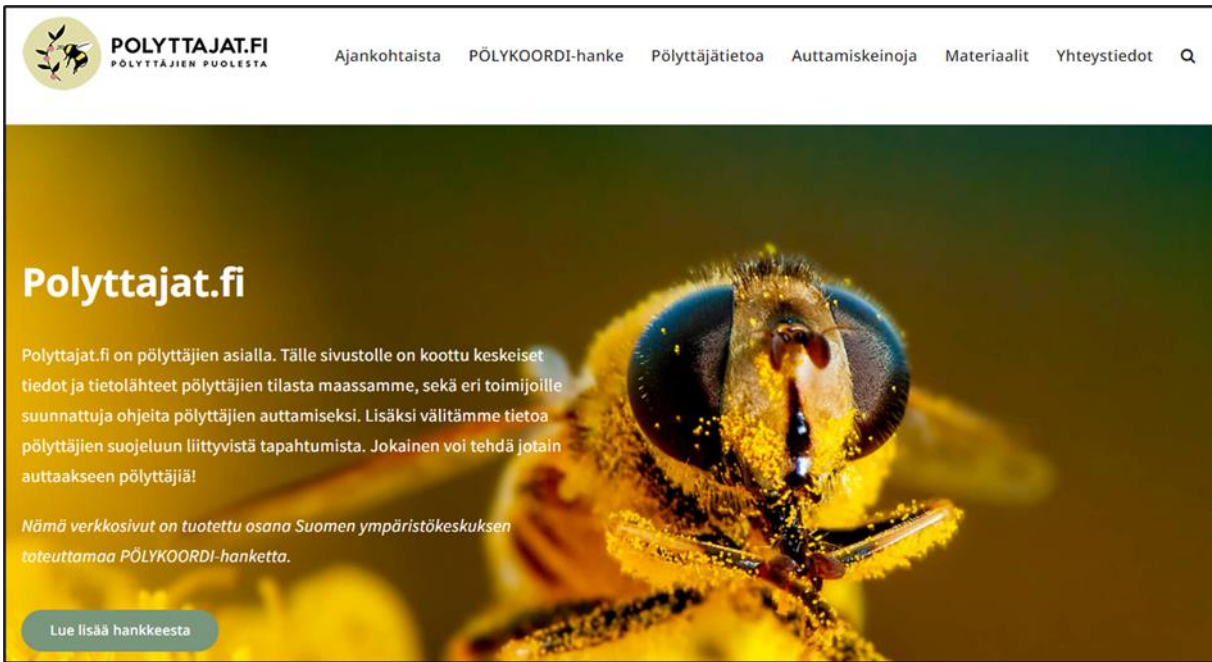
POLYTTAJAT.FI
PÖLYTTÄJIEN PUOLESTA

Ajankohtaista PÖLYKOORDI-hanke Pölyttäjätietoa Auttamiskeinoja Materiaalit Yhteystiedot

Polyttajat.fi

Polyttajat.fi on pölyttäjien asialla. Tälle sivustolle on koottu keskeiset tiedot ja tietolähteet pölyttäjien tilasta maassamme, sekä eri toimijoille suunnattuja ohjeita pölyttäjien auttamiseksi. Lisäksi välitämme tietoa pölyttäjien suojeluun liittyvistä tapahtumista. Jokainen voi tehdä jotain auttaakseen pölyttäjiä!

Nämä verkkosivut on tuotettu osana Suomen ympäristökeskuksen toteuttamaa PÖLYKOORDI-hanketta.

Lue lisää hankkeesta